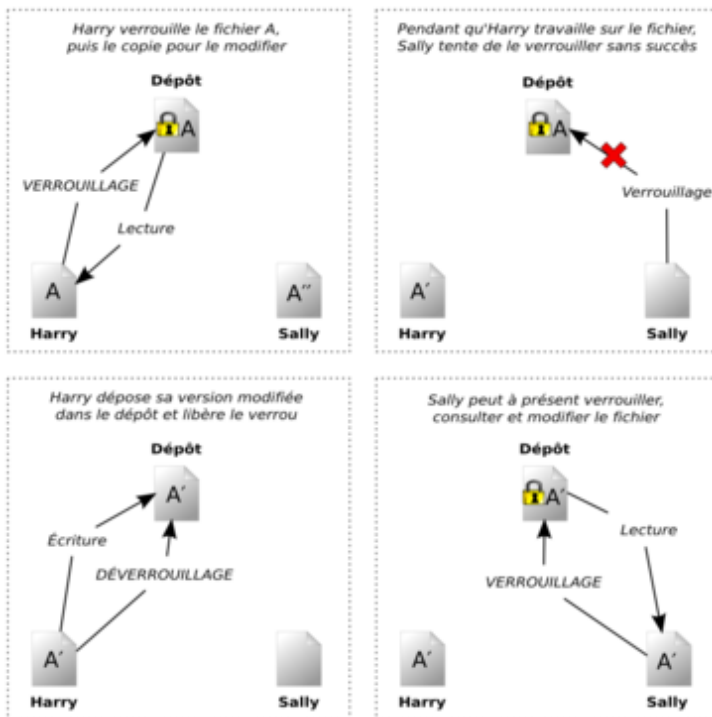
Harry verrouille le fichier A, puis le copie pour le modifier

Dépôt

A

VERROUILLAGE

Lecture

A

A″

Harry

Sally

Pendant qu'Harry travaille sur le fichier, Sally tente de le verrouiller sans succès

Dépôt

A

Verrouillage

A′

Harry

Sally

Harry dépose sa version modifiée dans le dépôt et libère le verrou

Dépôt

A′

Écriture

DÉVERROUILLAGE

A′

Harry

Sally

Sally peut à présent verrouiller, consulter et modifier le fichier

Dépôt

A′

Lecture

VERROUILLAGE

A′

A′

Harry

Sally